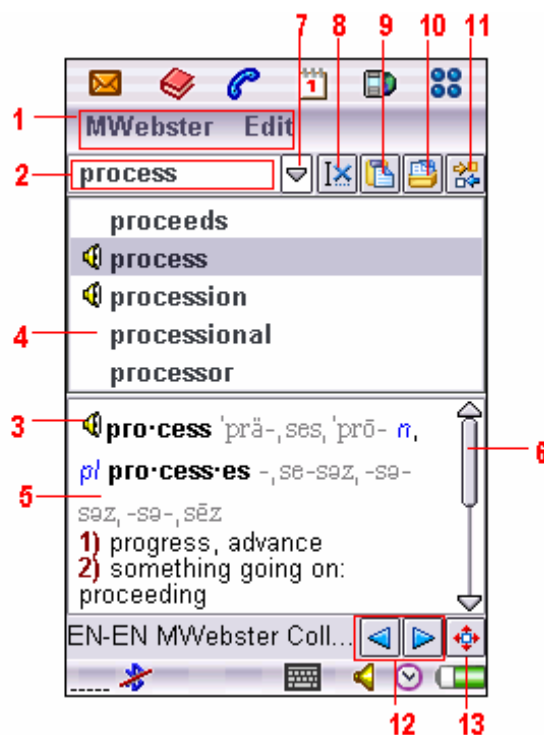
1
2
3
4
5
6
7
8
9
10
11
12
13

MWebster Edit

process

proceeds
process
procession
processional
processor

pro·cess ˈprä-ˌses, ˈprō- n, pl pro·cess·es -ˌse-səz, -sə-səz, -sə-ˌsēz
1) progress, advance
2) something going on: proceeding

EN-EN MWebster Coll...